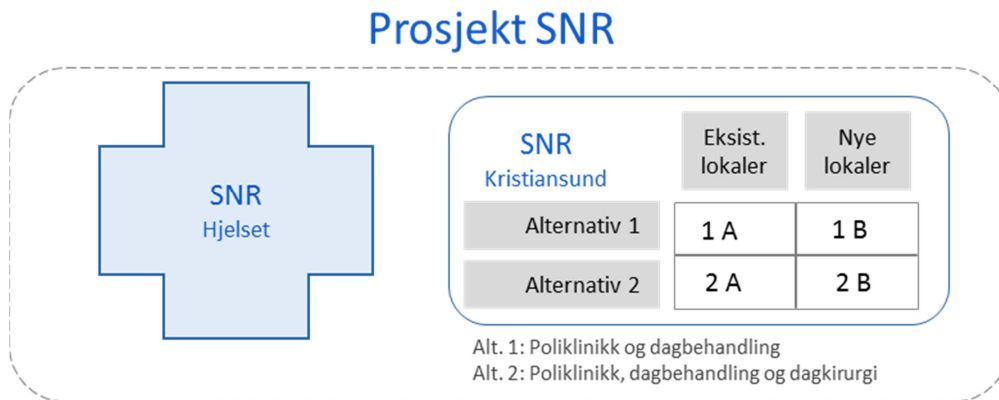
Prosjekt SNR

SNR
Hjelset

SNR
Kristiansund

| | Eksist. lokaler | Nye lokaler |
|---|---|---|
| Alternativ 1 | 1 A | 1 B |
| Alternativ 2 | 2 A | 2 B |

Alt. 1: Poliklinikk og dagbehandling
Alt. 2: Poliklinikk, dagbehandling og dagkirurgi